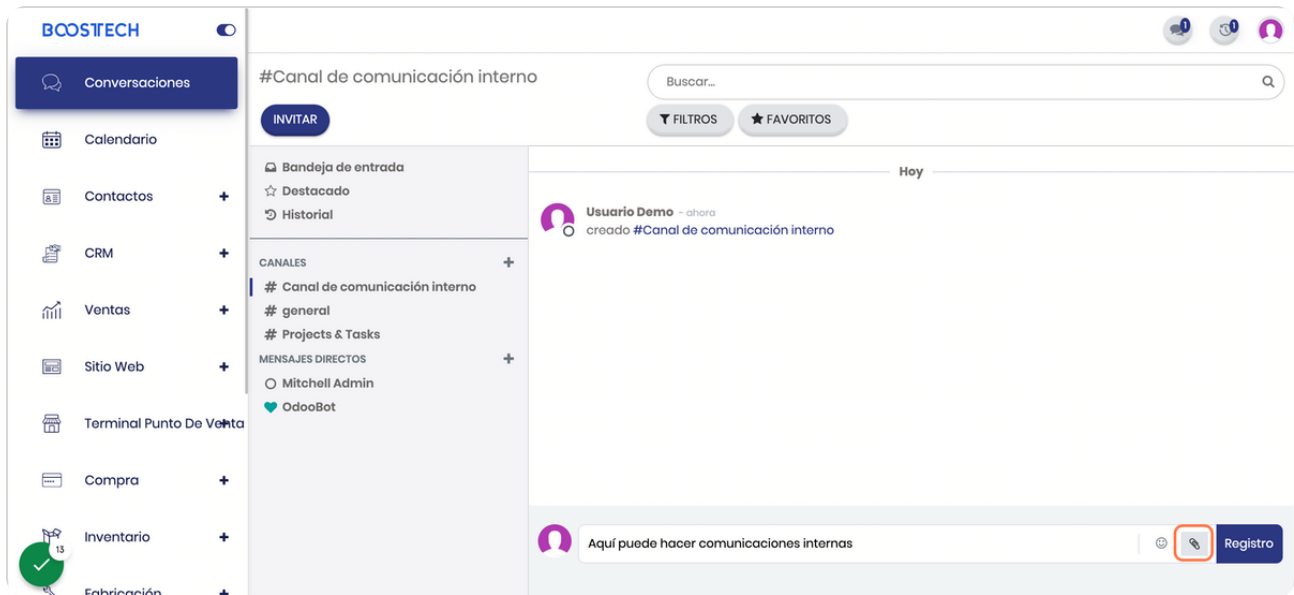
BOOSTTECH

Conversaciones
Calendario
Contactos +
CRM +
Ventas +
Sitio Web +
Terminal Punto De Venta +
Compra +
Inventario +
Fabricación +

13

1 1

#Canal de comunicación interno

INVITAR

Buscar...

FILTROS
FAVORITOS

Bandeja de entrada
Destacado
Historial

CANALES +
# Canal de comunicación interno
# general
# Projects & Tasks
MENSAJES DIRECTOS +
Mitchell Admin
OdooBot

Hoy

Usuario Demo - ahora
creado #Canal de comunicación interno

Aquí puede hacer comunicaciones internas

Registro